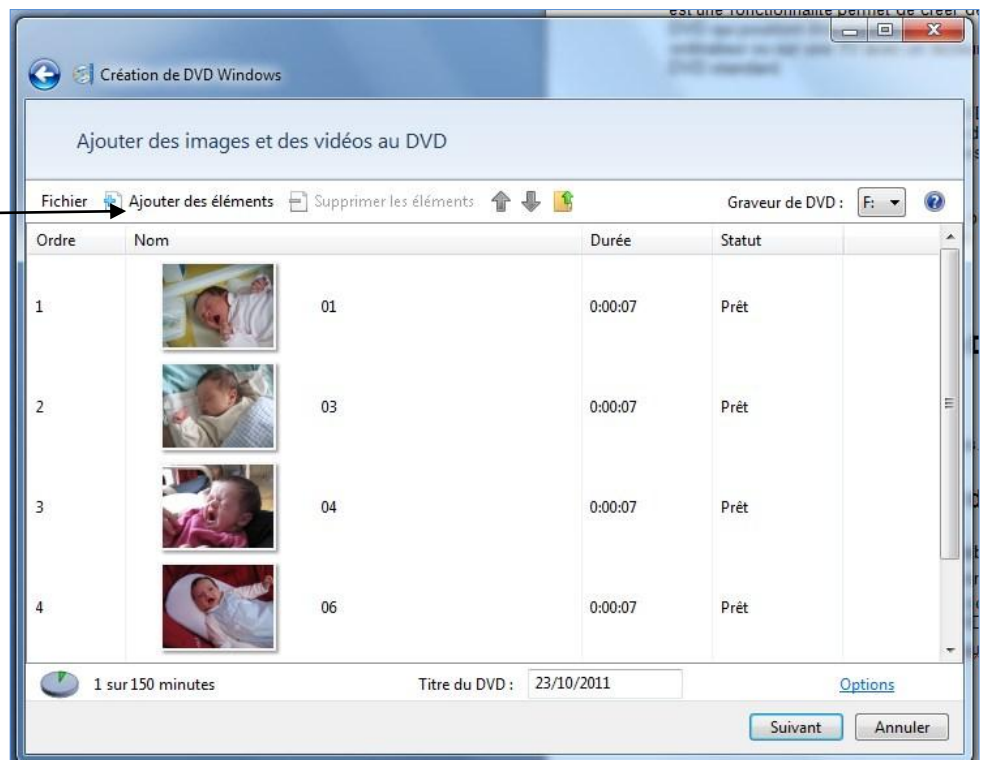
est une fonctionnalité permet de créer de

Création de DVD Windows

Ajouter des images et des vidéos au DVD

Fichier Ajouter des éléments Supprimer les éléments Graveur de DVD : F:

| Ordre | Nom | Durée | Statut |
|---|---|---|---|
| 1 | 01 | 0:00:07 | Prêt |
| 2 | 03 | 0:00:07 | Prêt |
| 3 | 04 | 0:00:07 | Prêt |
| 4 | 06 | 0:00:07 | Prêt |

1 sur 150 minutes Titre du DVD : 23/10/2011 Options

Suivant Annuler